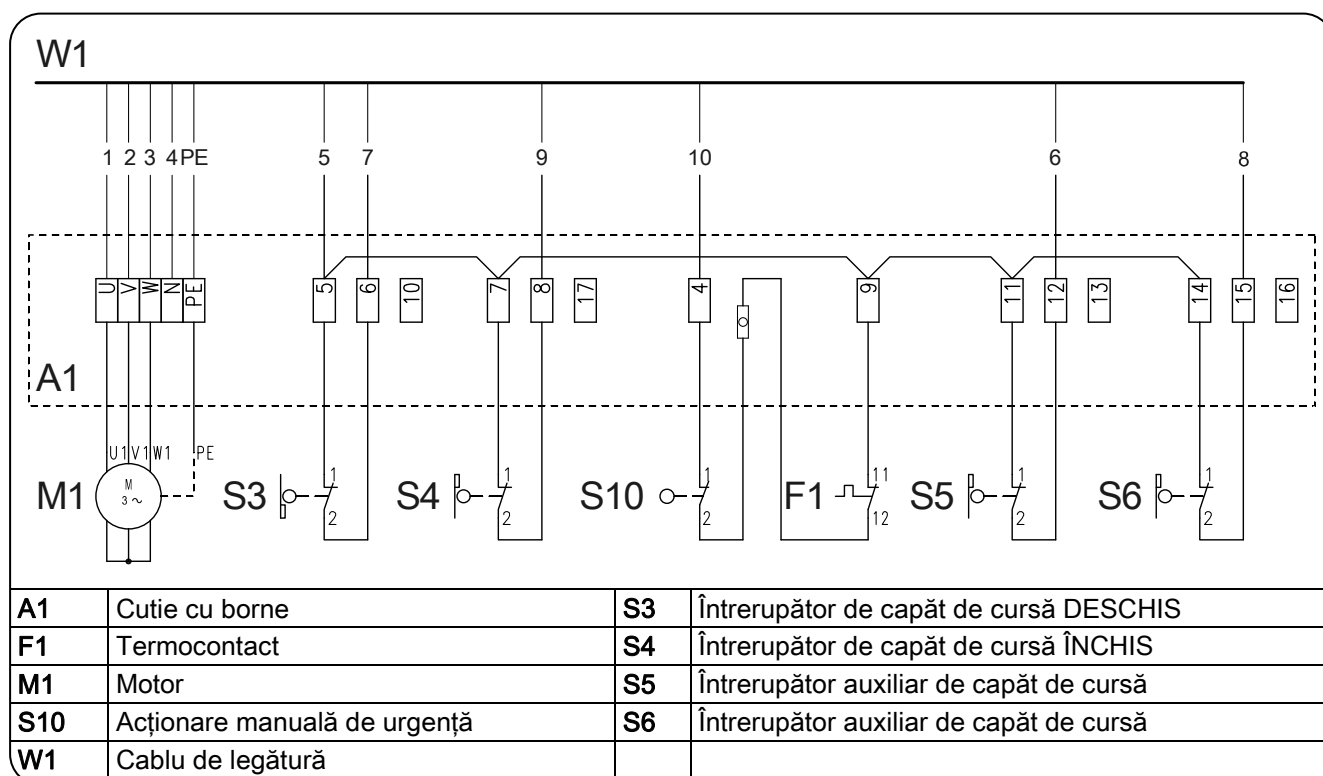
W1

1 2 3 4 PE 5 7 9 10 6 8

U V W N PE 5 6 10 7 8 17 4 9 11 12 13 14 15 16

A1

U1 V1 W1 PE

M1 M 3 ~ S3 1 2 S4 1 2 S10 1 2 F1 11 12 S5 1 2 S6 1 2

| A1 | Cutie cu borne | S3 | Întrerupător de capăt de cursă DESCHIS |
|---|---|---|---|
| F1 | Termocontact | S4 | Întrerupător de capăt de cursă ÎNCHIS |
| M1 | Motor | S5 | Întrerupător auxiliar de capăt de cursă |
| S10 | Acționare manuală de urgență | S6 | Întrerupător auxiliar de capăt de cursă |
| W1 | Cablu de legătură | | |